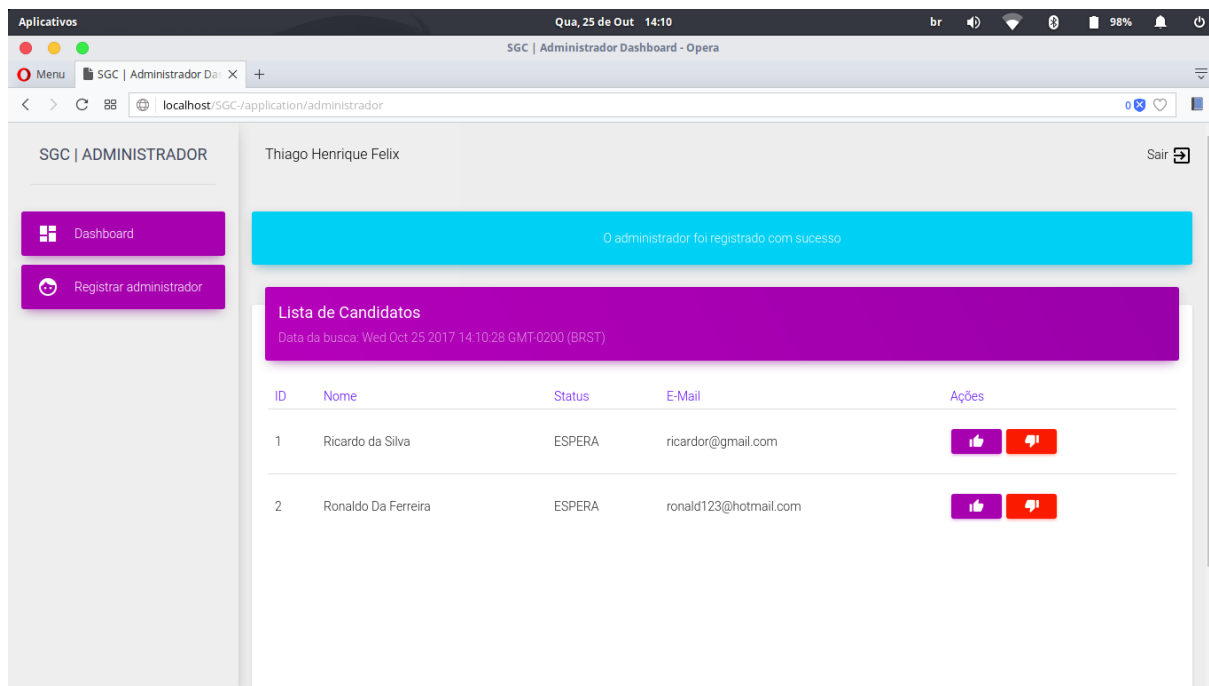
Aplicativos Qua, 25 de Out 14:10 br 98%

SGC | Administrador Dashboard - Opera

Menu SGC | Administrador Da ×  +

localhost/SGC-/application/administrador

0

SGC | ADMINISTRADOR

Thiago Henrique Felix

Sair

Dashboard

Registrar administrador

O administrador foi registrado com sucesso

Lista de Candidatos

Data da busca: Wed Oct 25 2017 14:10:28 GMT-0200 (BRST)

| ID | Nome | Status | E-Mail | Ações |
|---|---|---|---|---|
| 1 | Ricardo da Silva | ESPERA | ricardor@gmail.com | |
| 2 | Ronaldo Da Ferreira | ESPERA | ronald123@hotmail.com | |